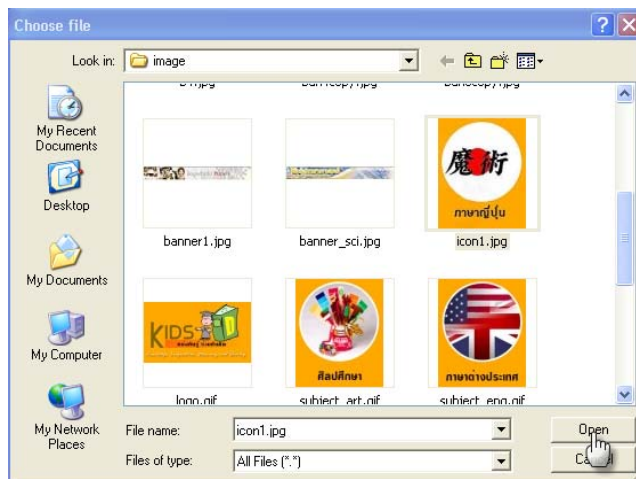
Choose file

Look in: image

My Recent Documents

Desktop

My Documents

My Computer

My Network Places

banner1.jpg

banner_sci.jpg

魔術
ภาษาญี่ปุ่น
icon1.jpg

KIDS
logo.gif

ศิลปศึกษา
subject_art.gif

ภาษาต่างประเทศ
subject_eng.gif

File name: icon1.jpg

Files of type: All Files (*.*)

Open

Ca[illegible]